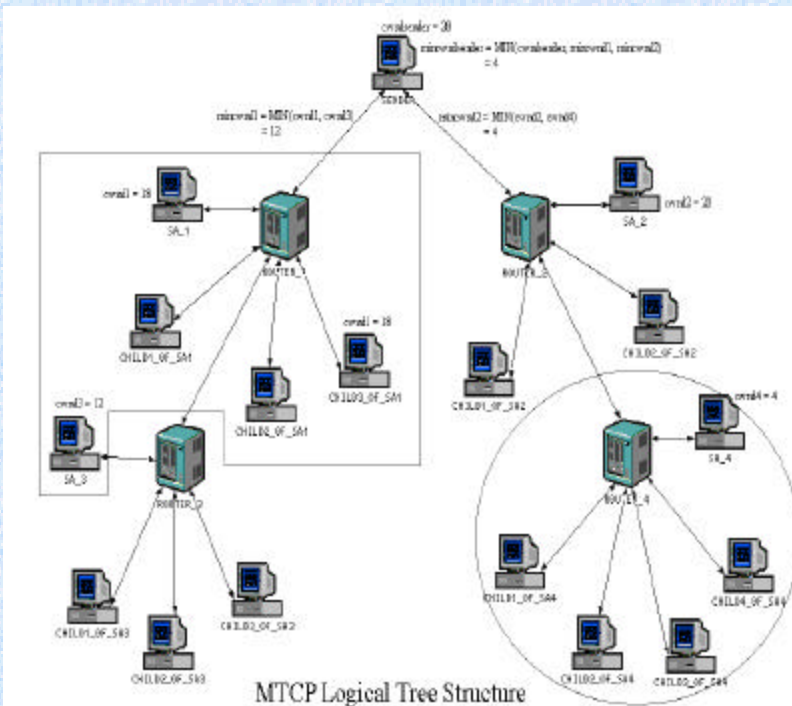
cwndsender = 20

mincwndsender = MIN(cwndsender, mincwnd1, mincwnd2) = 4

SENDER

mincwnd1 = MIN(cwnd1, cwnd3) = 12

mincwnd2 = MIN(cwnd2, cwnd4) = 4

cwnd1 = 18

SA_1

ROUTER_1

SA_2

cwnd2 = 20

ROUTER_2

CHILD1_OF_SA1

cwnd1 = 18

CHILD3_OF_SA1

CHILD2_OF_SA1

CHILD2_OF_SA2

CHILD1_OF_SA2

cwnd3 = 12

SA_3

ROUTER_3

cwnd4 = 4

SA_4

ROUTER_4

CHILD1_OF_SA4

CHILD4_OF_SA4

CHILD1_OF_SA3

CHILD2_OF_SA3

CHILD3_OF_SA3

CHILD2_OF_SA4

CHILD3_OF_SA4

MTCP Logical Tree Structure